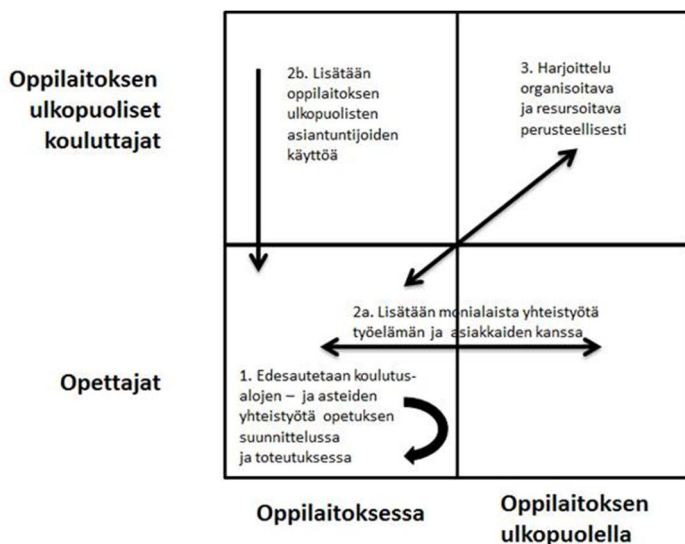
Oppilaitoksen ulkopuoliset kouluttajat

2b. Lisätään oppilaitoksen ulkopuolisten asiantuntijoiden käyttöä

3. Harjoittelu organisoitava ja resursoitava perusteellisesti

2a. Lisätään monialaista yhteistyötä työelämän ja asiakkaiden kanssa

Opettajat

1. Edesautetaan koulutus-alojen – ja asteiden yhteistyötä opetuksen suunnittelussa ja toteutuksessa

Oppilaitoksessa

Oppilaitoksen ulkopuolella